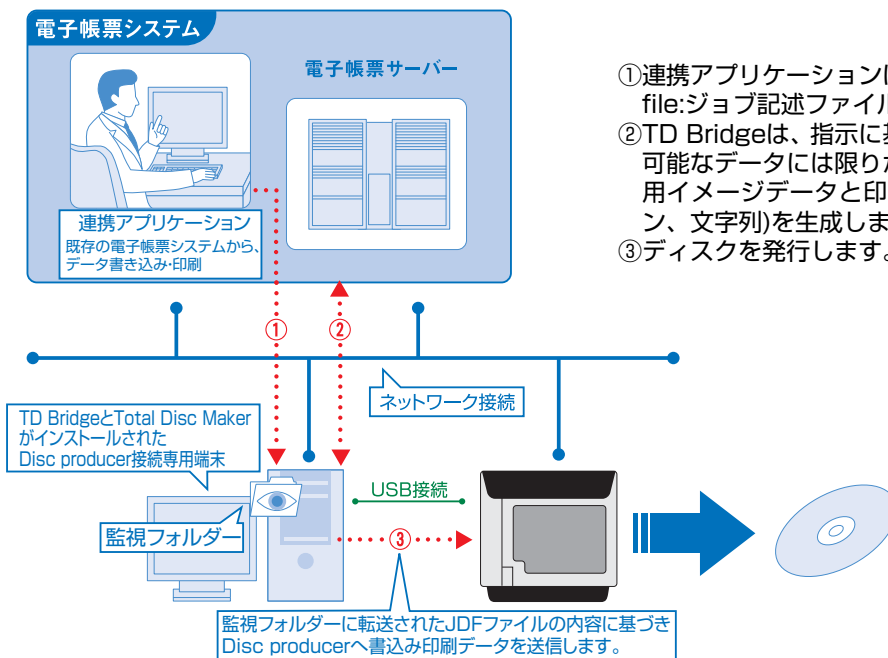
電子帳票システム

電子帳票サーバー

連携アプリケーション
既存の電子帳票システムから、データ書き込み・印刷

①連携アプリケーション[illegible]
file:ジョブ記述ファイル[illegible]
②TD Bridgeは、指示に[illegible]
可能なデータには限り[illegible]
用イメージデータと印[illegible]
ン、文字列)を生成しま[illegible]
③ディスクを発行します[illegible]

①

②

ネットワーク接続

TD BridgeとTotal Disc Maker
がインストールされた
Disc producer接続専用端末

USB接続

監視フォルダー

③

監視フォルダーに転送されたJDFファイルの内容に基づき
Disc producerへ書込み印刷データを送信します。